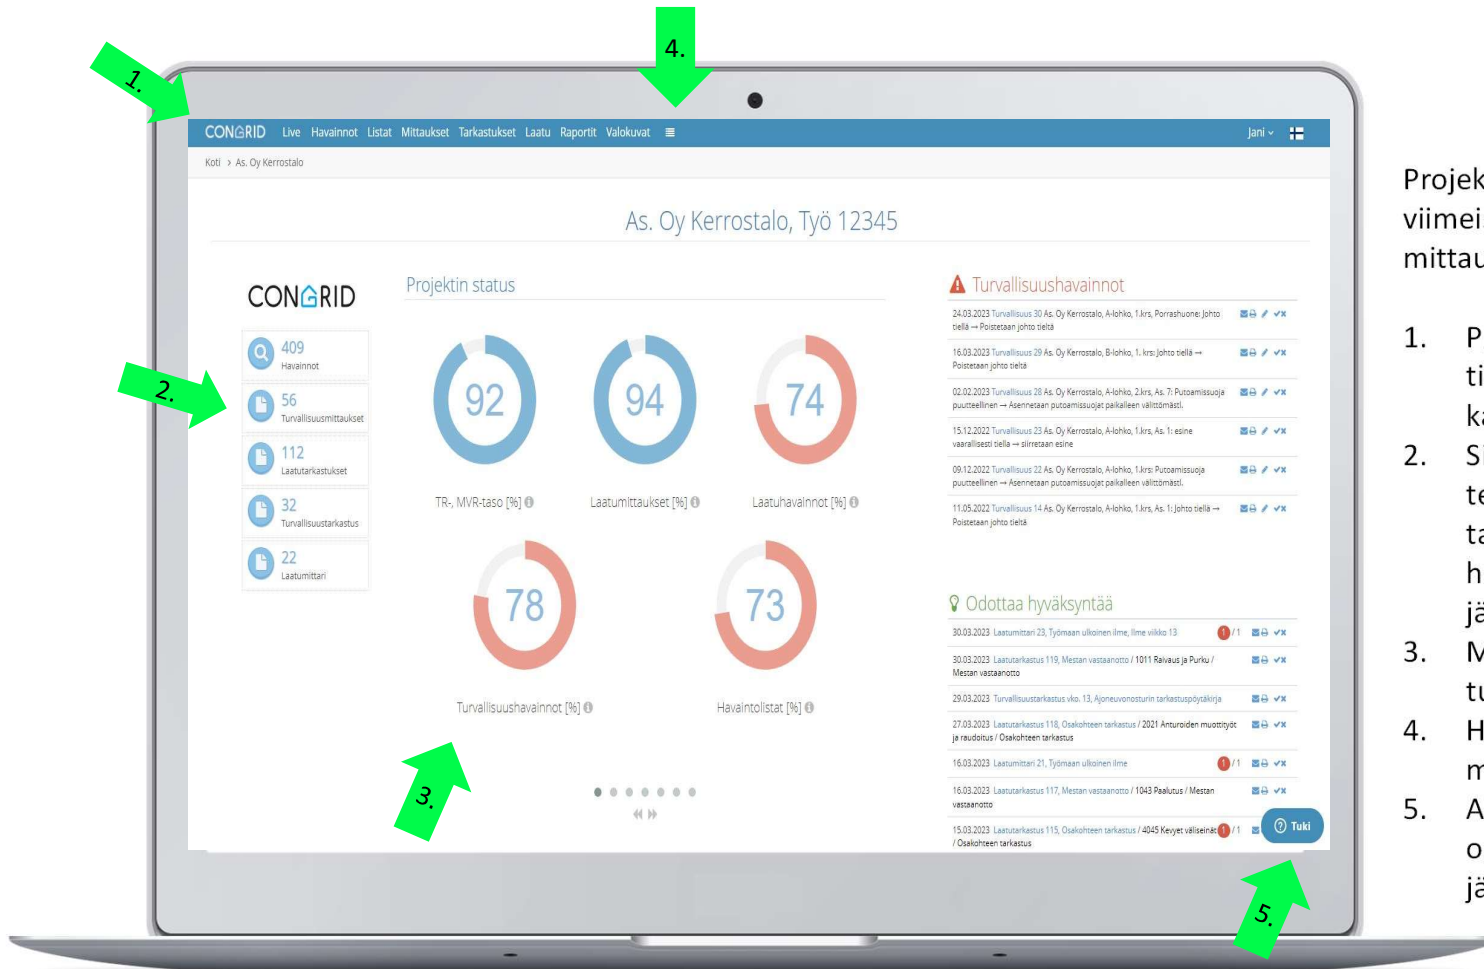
1.

4.

CONGRID Live Havainnot Listat Mittaukset Tarkastukset Laatu Raportit Valokuvat

Jani

Koti › As. Oy Kerrostalo

As. Oy Kerrostalo, Työ 12345

CONGRID

409 Havainnot

56 Turvallisuusmittaukset

112 Laatutarkastukset

32 Turvallisuustarkastus

22 Laatumittari

2.

Projektin status

92 TR-, MVR-taso [%]

94 Laatumittaukset [%]

74 Laatuhavainnot [%]

78 Turvallisuushavainnot [%]

73 Havaintolistat [%]

3.

Turvallisuushavainnot

24.03.2023 Turvallisuus 30 As. Oy Kerrostalo, A-lohko, 1.krs, Porrashuone: Johto tiellä → Poistetaan johto tieltä

16.03.2023 Turvallisuus 29 As. Oy Kerrostalo, B-lohko, 1. krs: Johto tiellä → Poistetaan johto tieltä

02.02.2023 Turvallisuus 28 As. Oy Kerrostalo, A-lohko, 2.krs, As. 7: Putoamissuoja puutteellinen → Asennetaan putoamissuojat paikalleen välittömästi.

15.12.2022 Turvallisuus 23 As. Oy Kerrostalo, A-lohko, 1.krs, As. 1: esine vaarallisesti tiellä → siirretaan esine

09.12.2022 Turvallisuus 22 As. Oy Kerrostalo, A-lohko, 1.krs: Putoamissuoja puutteellinen → Asennetaan putoamissuojat paikalleen välittömästi.

11.05.2022 Turvallisuus 14 As. Oy Kerrostalo, A-lohko, 1.krs, As. 1: Johto tiellä → Poistetaan johto tieltä

Odottaa hyväksyntää

30.03.2023 Laatumittari 23, Työmaan ulkoinen ilme, Ilme viikko 13 1 /1

30.03.2023 Laatutarkastus 119, Mestan vastaanotto / 1011 Raivaus ja Purku / Mestan vastaanotto

29.03.2023 Turvallisuustarkastus vko. 13, Ajoneuvonosturin tarkastuspöytäkirja

27.03.2023 Laatutarkastus 118, Osakohteen tarkastus / 2021 Anturoiden muottityöt ja raudoitus / Osakohteen tarkastus

16.03.2023 Laatumittari 21, Työmaan ulkoinen ilme 1 /1

16.03.2023 Laatutarkastus 117, Mestan vastaanotto / 1043 Paalutus / Mestan vastaanotto

15.03.2023 Laatutarkastus 115, Osakohteen tarkastus / 4045 Kevyet väliseinät 1 /1 / Osakohteen tarkastus

Tuki

5.

Projek
viimei
mittau

1. P
ti
k
2. S
te
ta
h
jä
3. M
tu
4. H
m
5. A
o
jä